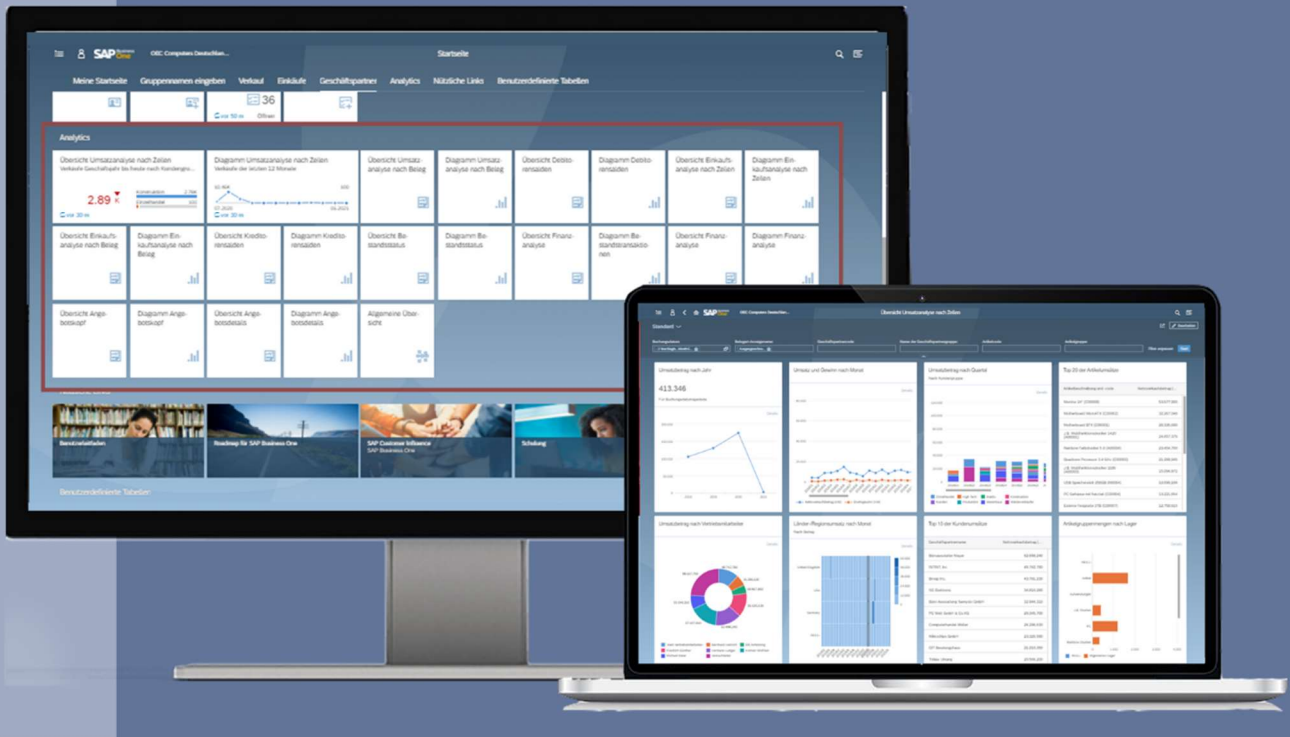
SAP Business One OEC Computers Deutschlan... Startseite

Meine Startseite Gruppennamen eingeben Verkauf Einkäufe Geschäftspartner Analytics Nützliche Links Benutzerdefinierte Tabellen

36
vor 50 m Offen

Analytics

Übersicht Umsatzanalyse nach Zeilen
Verkaufe Geschäftsjahr bis heute nach Kundengr...
2.89 K
vor 30 m

Diagramm Umsatzanalyse nach Zeilen
Verkäufe der letzten 12 Monate
vor 30 m

Übersicht Umsatzanalyse nach Beleg

Diagramm Umsatzanalyse nach Beleg

Übersicht Debitorensalden

Diagramm Debitorensalden

Übersicht Einkaufsanalyse nach Zeilen

Diagramm Einkaufsanalyse nach Zeilen

Übersicht Einkaufsanalyse nach Beleg

Diagramm Einkaufsanalyse nach Beleg

Übersicht Kreditorensalden

Diagramm Kreditorensalden

Übersicht Bestandsstatus

Diagramm Bestandsstatus

Übersicht Finanzanalyse

Diagramm Bestandstransaktionen

Übersicht Finanzanalyse

Diagramm Finanzanalyse

Übersicht Angebotskopf

Diagramm Angebotskopf

Übersicht Angebotsdetails

Diagramm Angebotsdetails

Allgemeine Übersicht

Benutzerleitfaden

Roadmap für SAP Business One

SAP Customer Influence
SAP Business One

Schulung

Benutzerdefinierte Tabellen

SAP Business One OEC Computers Deutschlan... Übersicht Umsatzanalyse nach Zeilen

Standard

Umsatzbetrag nach Jahr
413.346

Umsatz und Gewinn nach Monat

Umsatzbetrag nach Quartal

Top 20 der Artikelumsätze

Umsatzbetrag nach Vertriebsmitarbeiter

Länder-/Regionsumsatz nach Monat

Top 10 der Kundenumsätze

Artikelgruppenmengen nach Lager